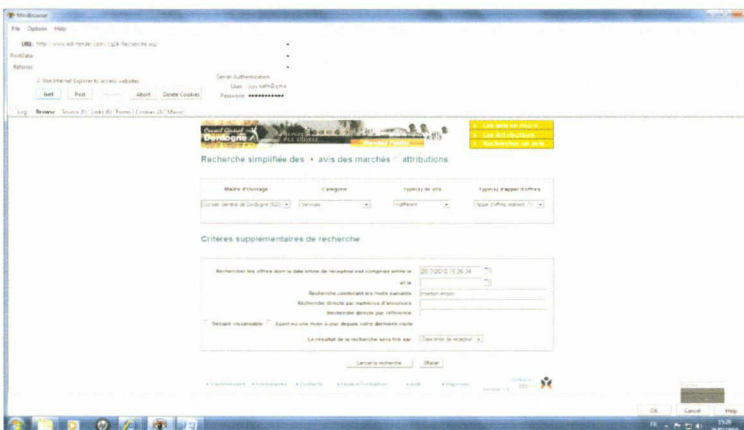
MiniBrowser

File Options Help

URL: http://www.edi-tende.com/... Recherche.asp

PostData:

Referer:

Use Internet Explorer to access websites

Server Authentication

User:

Password: ●●●●●●●●●●●●

Get Post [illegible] Abort Delete Cookies

Log Browse Source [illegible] Links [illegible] Forms Cookies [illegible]

Conseil Général de la Dordogne

Les avis en cours
Les Attributions
Rechercher un avis

Recherche simplifiée des ◦ avis des marchés ◦ attributions

Maître d'ouvrage | Catégorie | Type(s) de avis | Type(s) d'appel d'offres

Conseil Général de Dordogne (S2) | Services | Indifférent | Appel d'offres ouvert

Critères supplémentaires de recherche

Rechercher les offres dont la date limite de réception est comprise entre le 26/7/2010 15:26:34
et le
Recherche contenant les mots suivants
Recherche directe par numéro d'annonces
Recherche directe par référence

Dossiers visualisables  Ayant eu une mise à jour depuis votre dernière visite

Le résultat de la recherche sera trié par Date limite de réception

Lancer la recherche Effacer

OK Cancel Help